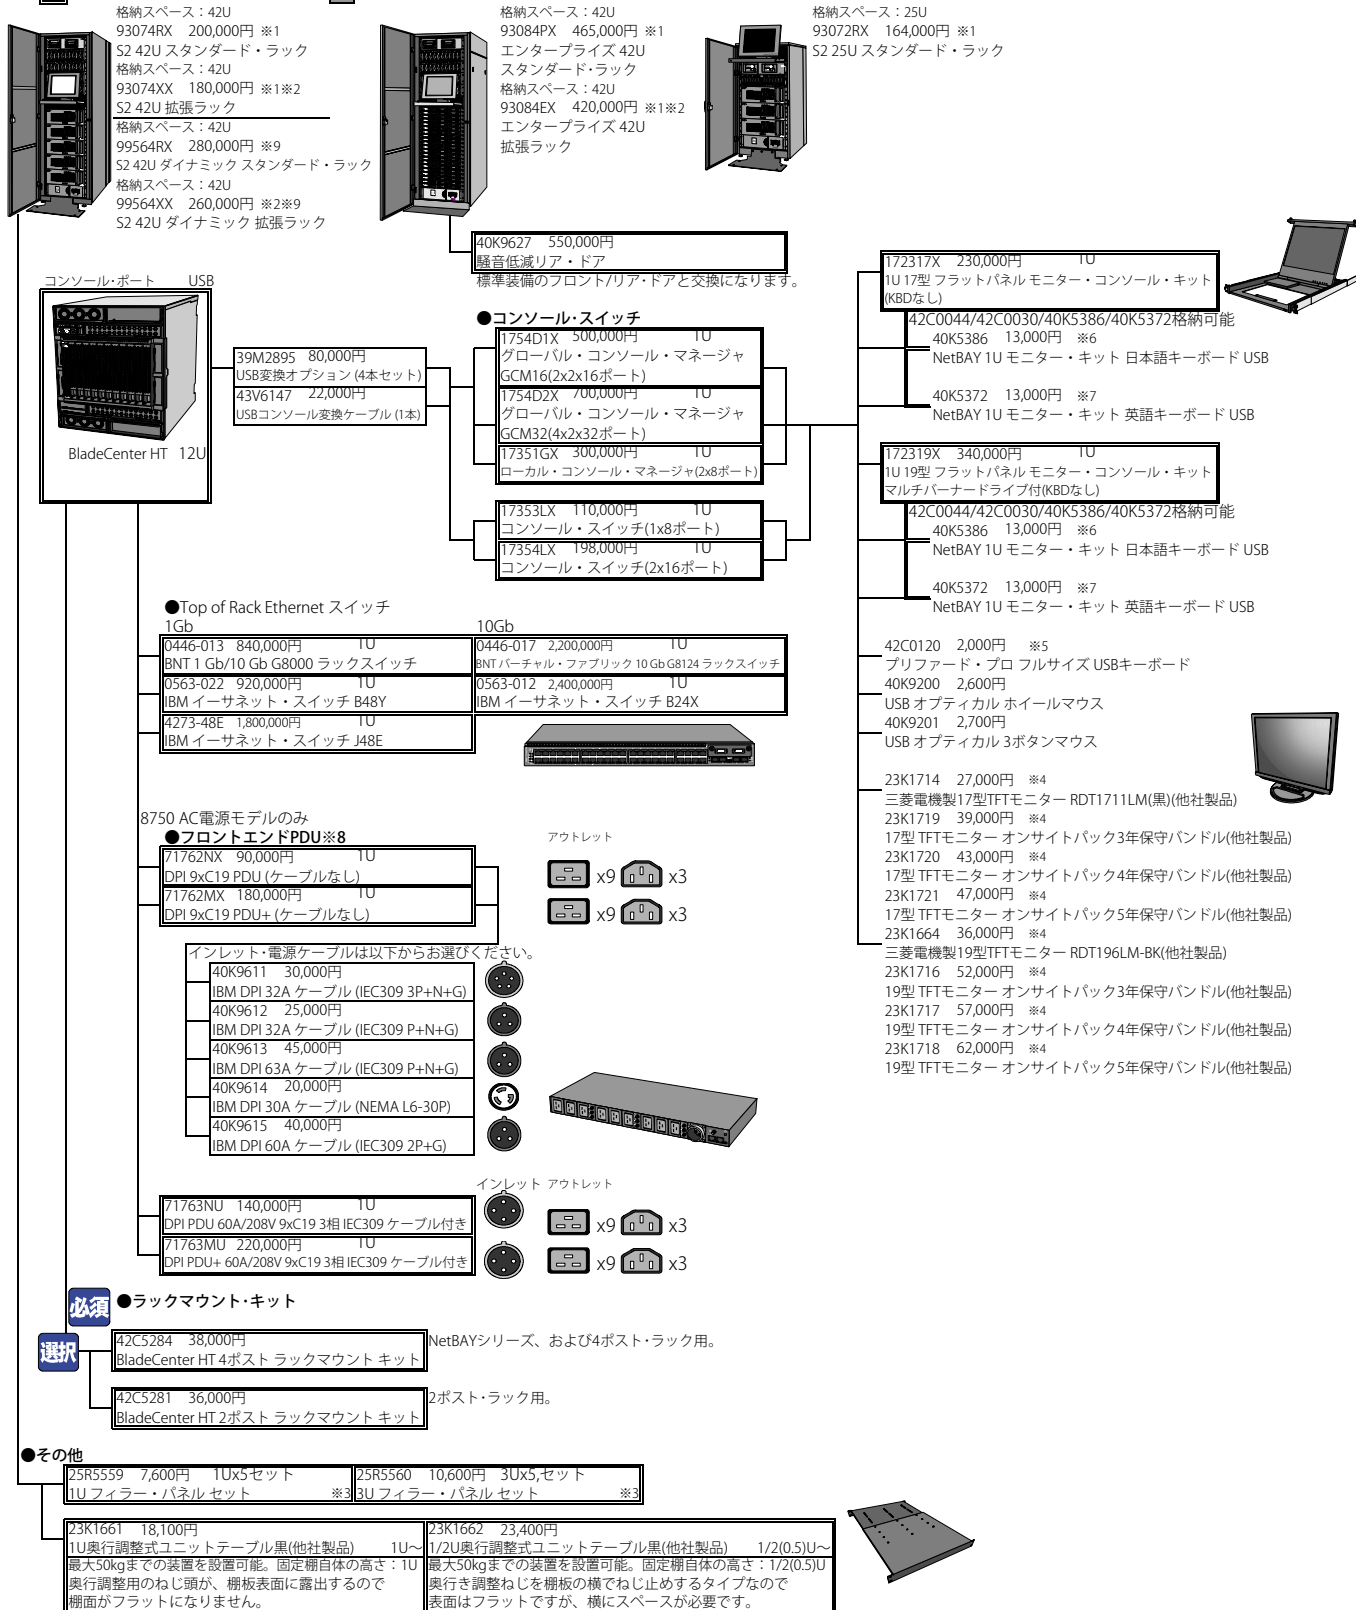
格納スペース：42U
93074RX 200,000円 ※1
S2 42U スタンダード・ラック
格納スペース：42U
93074XX 180,000円 ※1※2
S2 42U 拡張ラック
格納スペース：42U
99564RX 280,000円 ※9
S2 42U ダイナミック スタンダード・ラック
格納スペース：42U
99564XX 260,000円 ※2※9
S2 42U ダイナミック 拡張ラック

格納スペース：42U
93084PX 465,000円 ※1
エンタープライズ 42U
スタンダード・ラック
格納スペース：42U
93084EX 420,000円 ※1※2
エンタープライズ 42U
拡張ラック

格納スペース：25U
93072RX 164,000円 ※1
S2 25U スタンダード・ラック

40K9627 550,000円
騒音低減リア・ドア
標準装備のフロント/リア・ドアと交換になります。

コンソール・ポート USB
BladeCenter HT 12U

39M2895 80,000円
USB変換オプション (4本セット)
43V6147 22,000円
USBコンソール変換ケーブル (1本)

●コンソール・スイッチ
1754D1X 500,000円 1U
グローバル・コンソール・マネージャ
GCM16(2x2x16ポート)
1754D2X 700,000円 1U
グローバル・コンソール・マネージャ
GCM32(4x2x32ポート)
17351GX 300,000円 1U
ローカル・コンソール・マネージャ(2x8ポート)
17353LX 110,000円 1U
コンソール・スイッチ(1x8ポート)
17354LX 198,000円 1U
コンソール・スイッチ(2x16ポート)

172317X 230,000円 1U
1U 17型 フラットパネル モニター・コンソール・キット
(KBDなし)
42C0044/42C0030/40K5386/40K5372格納可能
40K5386 13,000円 ※6
NetBAY 1U モニター・キット 日本語キーボード USB
40K5372 13,000円 ※7
NetBAY 1U モニター・キット 英語キーボード USB

172319X 340,000円 1U
1U 19型 フラットパネル モニター・コンソール・キット
マルチバーナードライブ付(KBDなし)
42C0044/42C0030/40K5386/40K5372格納可能
40K5386 13,000円 ※6
NetBAY 1U モニター・キット 日本語キーボード USB
40K5372 13,000円 ※7
NetBAY 1U モニター・キット 英語キーボード USB

42C0120 2,000円 ※5
プリファード・プロ フルサイズ USBキーボード
40K9200 2,600円
USB オプティカル ホイールマウス
40K9201 2,700円
USB オプティカル 3ボタンマウス

23K1714 27,000円 ※4
三菱電機製17型TFTモニター RDT1711LM(黒)(他社製品)
23K1719 39,000円 ※4
17型 TFTモニター オンサイトパック3年保守バンドル(他社製品)
23K1720 43,000円 ※4
17型 TFTモニター オンサイトパック4年保守バンドル(他社製品)
23K1721 47,000円 ※4
17型 TFTモニター オンサイトパック5年保守バンドル(他社製品)
23K1664 36,000円 ※4
三菱電機製19型TFTモニター RDT196LM-BK(他社製品)
23K1716 52,000円 ※4
19型 TFTモニター オンサイトパック3年保守バンドル(他社製品)
23K1717 57,000円 ※4
19型 TFTモニター オンサイトパック4年保守バンドル(他社製品)
23K1718 62,000円 ※4
19型 TFTモニター オンサイトパック5年保守バンドル(他社製品)

●Top of Rack Ethernet スイッチ
1Gb
0446-013 840,000円 1U
BNT 1 Gb/10 Gb G8000 ラックスイッチ
0563-022 920,000円 1U
IBM イーサネット・スイッチ B48Y
4273-48E 1,800,000円 1U
IBM イーサネット・スイッチ J48E
10Gb
0446-017 2,200,000円 1U
BNT バーチャル・ファブリック 10 Gb G8124 ラックスイッチ
0563-012 2,400,000円 1U
IBM イーサネット・スイッチ B24X

8750 AC電源モデルのみ
●フロントエンドPDU※8
71762NX 90,000円 1U
DPI 9xC19 PDU (ケーブルなし)
71762MX 180,000円 1U
DPI 9xC19 PDU+ (ケーブルなし)
アウトレット
x9 x3
x9 x3

インレット・電源ケーブルは以下からお選びください。
40K9611 30,000円
IBM DPI 32A ケーブル (IEC309 3P+N+G)
40K9612 25,000円
IBM DPI 32A ケーブル (IEC309 P+N+G)
40K9613 45,000円
IBM DPI 63A ケーブル (IEC309 P+N+G)
40K9614 20,000円
IBM DPI 30A ケーブル (NEMA L6-30P)
40K9615 40,000円
IBM DPI 60A ケーブル (IEC309 2P+G)

インレット アウトレット
71763NU 140,000円 1U
DPI PDU 60A/208V 9xC19 3相 IEC309 ケーブル付き
71763MU 220,000円 1U
DPI PDU+ 60A/208V 9xC19 3相 IEC309 ケーブル付き
x9 x3
x9 x3

必須 ●ラックマウント・キット
選択
42C5284 38,000円
BladeCenter HT 4ポスト ラックマウント キット
NetBAYシリーズ、および4ポスト・ラック用。
42C5281 36,000円
BladeCenter HT 2ポスト ラックマウント キット
2ポスト・ラック用。

●その他
25R5559 7,600円 1Ux5セット
1U フィラー・パネル セット ※3
25R5560 10,600円 3Ux5,セット
3U フィラー・パネル セット ※3

23K1661 18,100円
1U奥行調整式ユニットテーブル黒(他社製品) 1U～
最大50kgまでの装置を設置可能。固定棚自体の高さ：1U
奥行調整用のねじ頭が、棚板表面に露出するので
棚面がフラットになりません。
23K1662 23,400円
1/2U奥行調整式ユニットテーブル黒(他社製品) 1/2(0.5)U～
最大50kgまでの装置を設置可能。固定棚自体の高さ：1/2(0.5)U
奥行き調整ねじを棚板の横でねじ止めするタイプなので
表面はフラットですが、横にスペースが必要です。